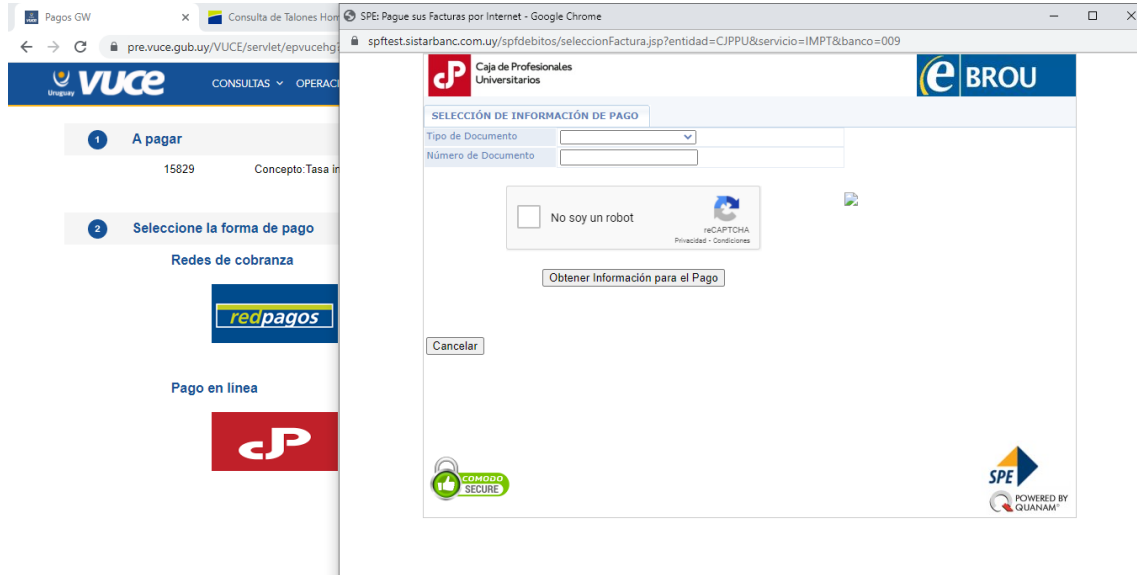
Pagos GW ×
Consulta de Talones Hom
pre.vuce.gub.uy/VUCE/servlet/epvucehg
Uruguay VUCE
CONSULTAS ⌄ OPERACI

1 A pagar
15829 Concepto:Tasa i

2 Seleccione la forma de pago
Redes de cobranza
redpagos
Pago en linea

SPE: Pague sus Facturas por Internet - Google Chrome
spftest.sistarbanc.com.uy/spfdebitos/seleccionFactura.jsp?entidad=CJPPU&servicio=IMPT&banco=009

Caja de Profesionales Universitarios
e BROU

SELECCIÓN DE INFORMACIÓN DE PAGO

| Tipo de Documento | |
|---|---|
| Número de Documento | |

No soy un robot
reCAPTCHA
Privacidad - Condiciones

Obtener Información para el Pago

Cancelar

COMODO SECURE

SPE
POWERED BY QUANAM